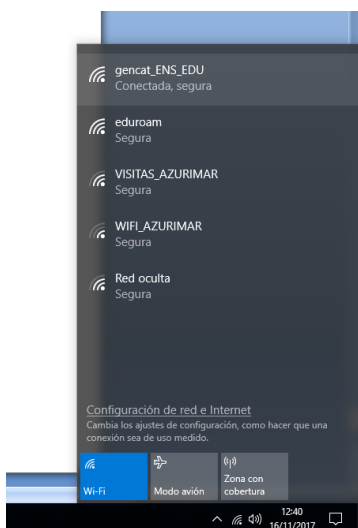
gencat_ENS_EDU
Conectada, segura

eduroam
Segura

VISITAS_AZURIMAR
Segura

WIFI_AZURIMAR
Segura

Red oculta
Segura

Configuración de red e Internet
Cambia los ajustes de configuración, como hacer que una conexión sea de uso medido.

Wi-Fi

Modo avión

Zona con cobertura

12:40
16/11/2017